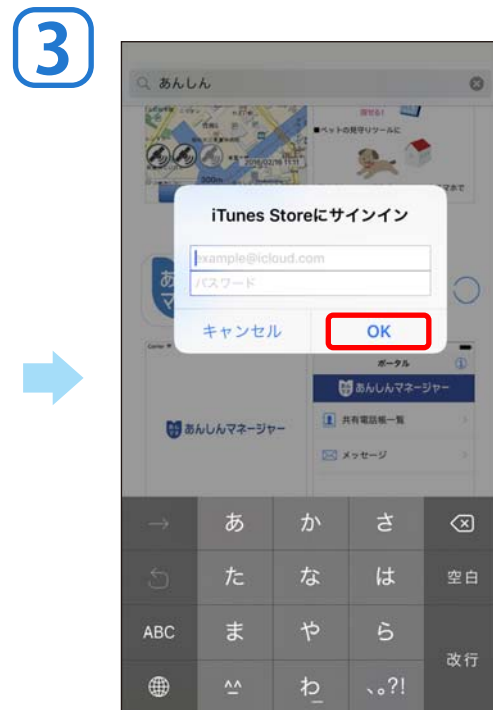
3

あんしん

■ペットの見守りツールに

iTunes Storeにサインイン

example@icloud.com

パスワード

キャンセル

OK

ポータル

あんしんマネージャー

あんしんマネージャー

共有電話帳一覧

メッセージ

→ あ か さ

た な は 空白

ABC ま や ら 改行

^^ わ 、。?!